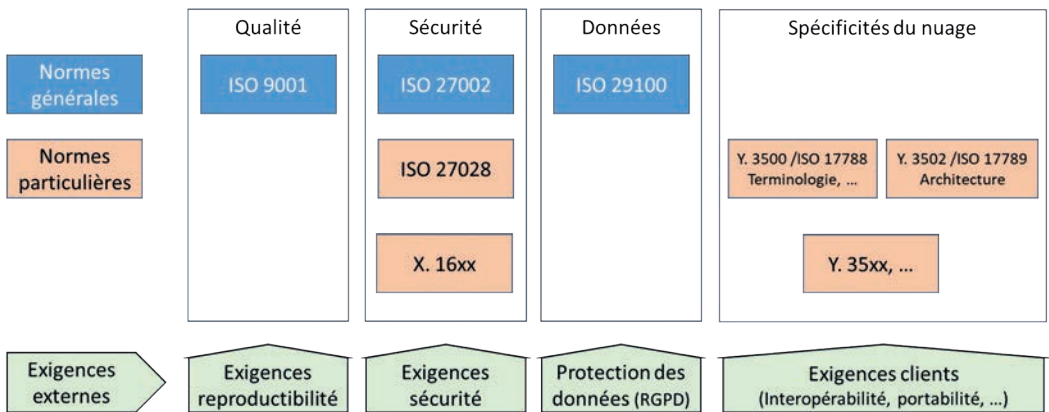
Qualité

Sécurité

Données

Spécificités du nuage

Normes générales

ISO 9001

ISO 27002

ISO 29100

Normes particulières

ISO 27028

Y. 3500 /ISO 17788 Terminologie, ...

Y. 3502 /ISO 17789 Architecture

X. 16xx

Y. 35xx, ...

Exigences externes

Exigences reproductibilité

Exigences sécurité

Protection des données (RGPD)

Exigences clients (Interopérabilité, portabilité, ...)